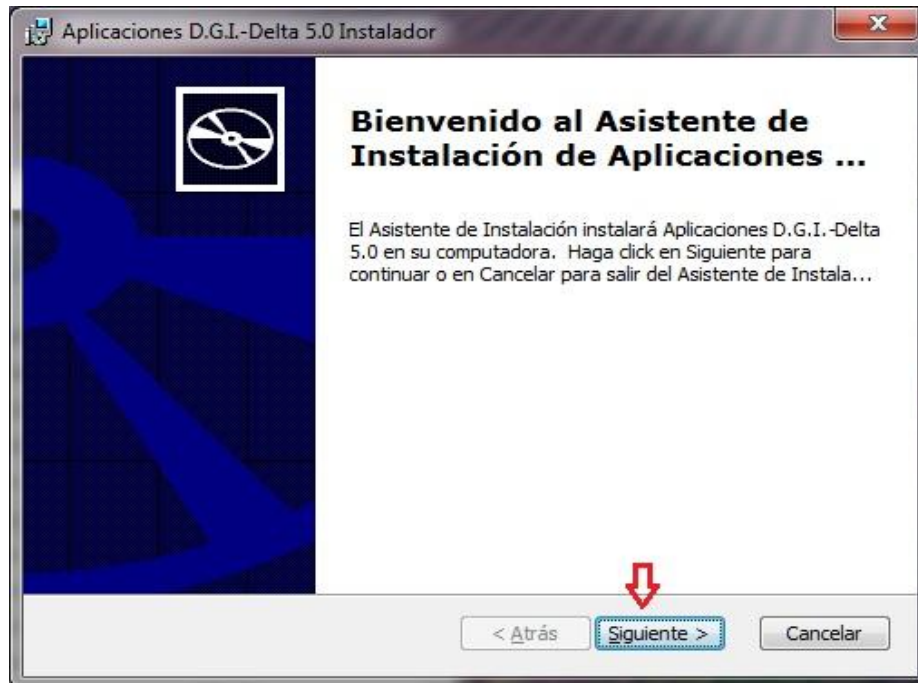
Aplicaciones D.G.I.-Delta 5.0 Instalador

Bienvenido al Asistente de Instalación de Aplicaciones ...

El Asistente de Instalación instalará Aplicaciones D.G.I.-Delta 5.0 en su computadora. Haga click en Siguiente para continuar o en Cancelar para salir del Asistente de Instala...

< Atrás

Siguiente >

Cancelar